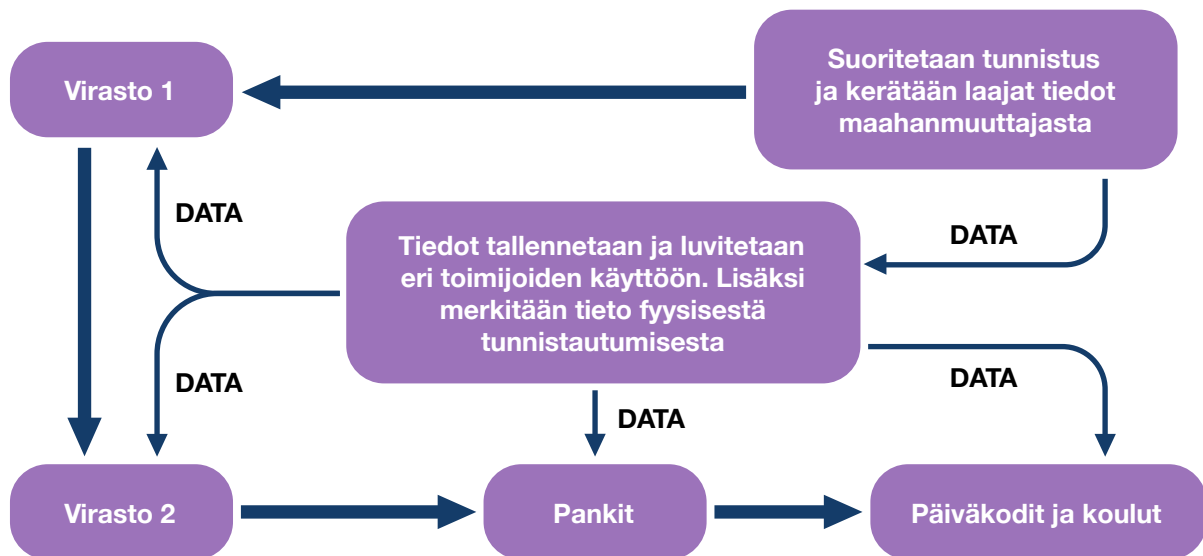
Virasto 1

Suoritetaan tunnistus ja kerätään laajat tiedot maahanmuuttajasta

DATA

DATA

Tiedot tallennetaan ja luvitetaan eri toimijoiden käyttöön. Lisäksi merkitään tieto fyysisestä tunnistautumisesta

DATA

DATA

DATA

Virasto 2

Pankit

Päiväkodit ja koulut